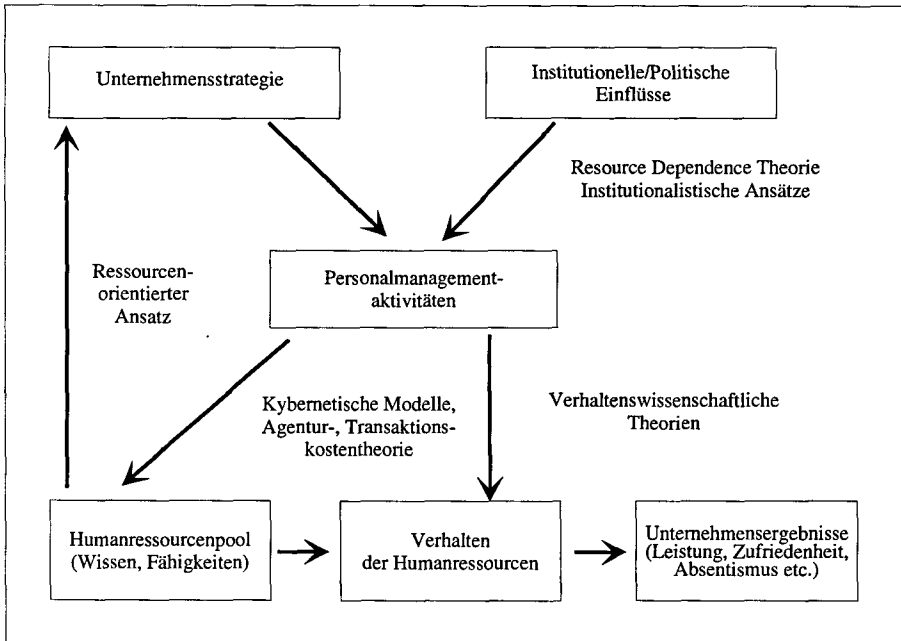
Unternehmensstrategie

Institutionelle/Politische Einflüsse

Resource Dependence Theorie
Institutionalistische Ansätze

Ressourcen-
orientierter Ansatz

Personalmanagement-
aktivitäten

Kybernetische Modelle,
Agentur-, Transaktions-
kostentheorie

Verhaltenswissenschaftliche Theorien

Humanressourcenpool
(Wissen, Fähigkeiten)

Verhalten
der Humanressourcen

Unternehmensergebnisse
(Leistung, Zufriedenheit,
Absentismus etc.)